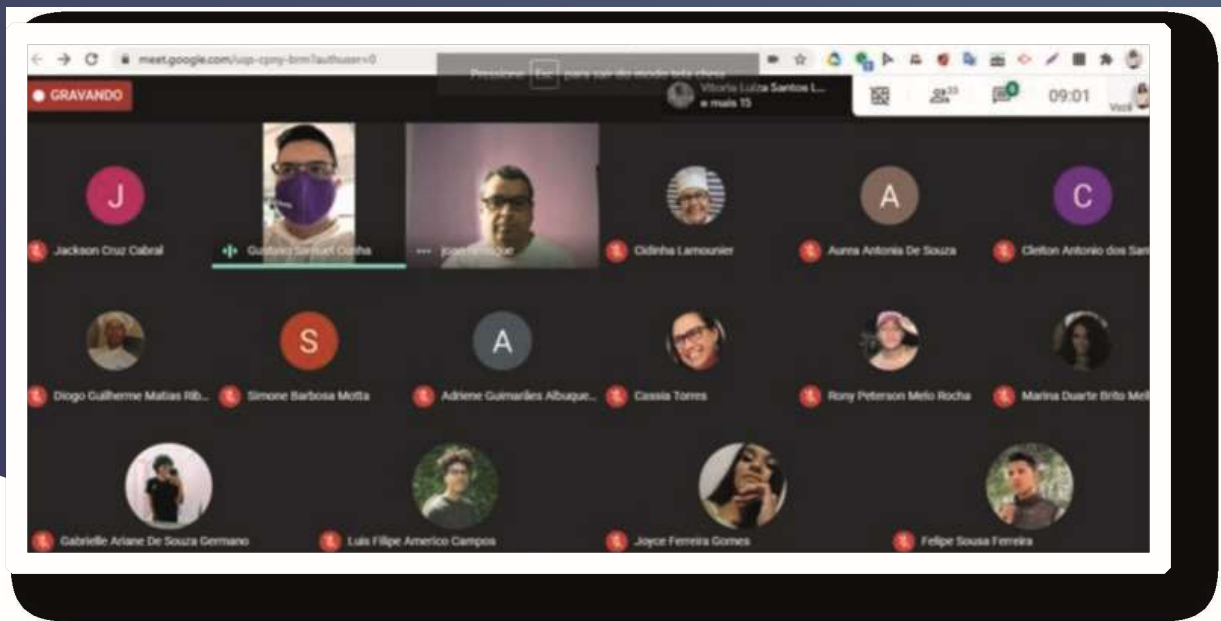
meet.google.com/uqp-cpny-brm?authuser=0

Pressione Esc para sair do modo tela cheia

GRAVANDO

Vitoria Luiza Santos L... e mais 15

23

09:01

Você

J

Jackson Cruz Cabral

Gustavo Samuel Cunha

Joao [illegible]

Cidinha Lamounier

A

Aurea Antonia De Souza

C

Cleiton Antonio dos San

Diogo Guilherme Matias Rib...

S

Simone Barbosa Motta

A

Adriene Guimarães Albuque...

Cassia Torres

Rony Peterson Melo Rocha

Marina Duarte Brito Mell

Gabrielle Ariane De Souza Germano

Luis Filipe Americo Campos

Joyce Ferreira Gomes

Felipe Sousa Ferreira